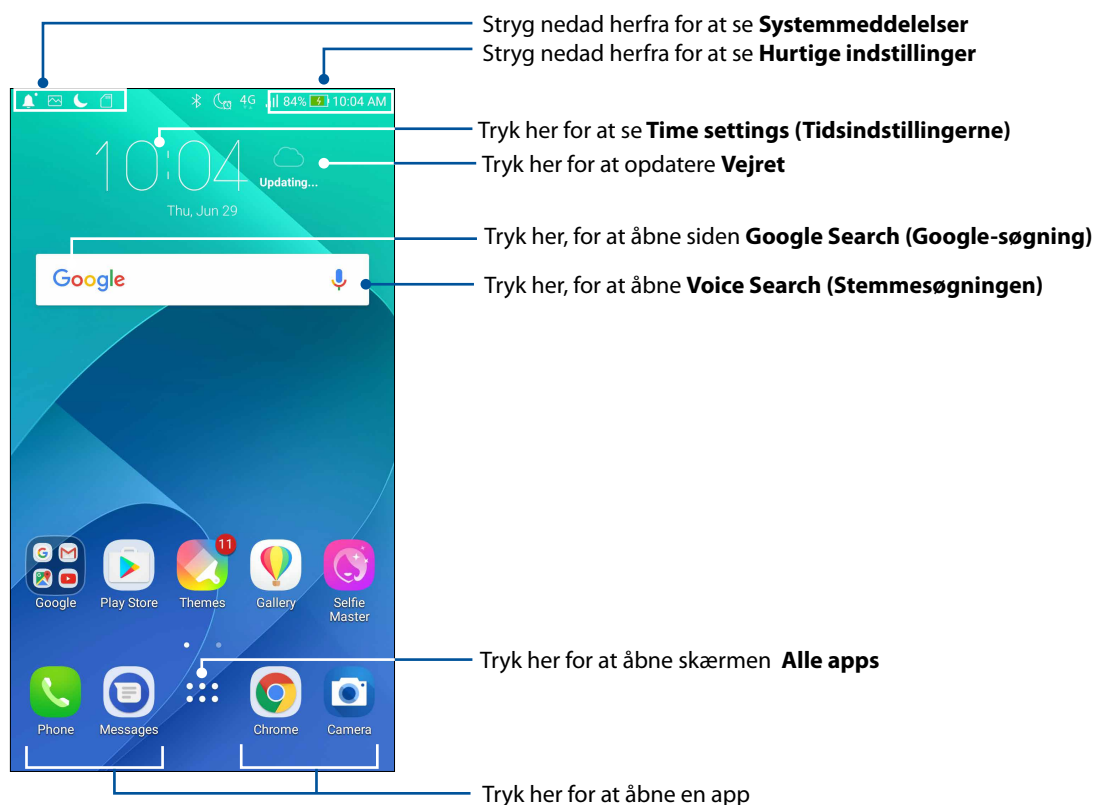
Stryg nedad herfra for at se **Systemmeddelelser**
Stryg nedad herfra for at se **Hurtige indstillinger**

4G 84% 10:04 AM

10:04
Updating...
Thu, Jun 29

Tryk her for at se **Time settings (Tidsindstillingerne)**
Tryk her for at opdatere **Vejret**

Google

Tryk her, for at åbne siden **Google Search (Google-søgning)**
Tryk her, for at åbne **Voice Search (Stemmesøgningen)**

Google
Play Store
11
Themes
Gallery
Selfie Master

Tryk her for at åbne skærmen **Alle apps**

Phone
Messages
Chrome
Camera

Tryk her for at åbne en app